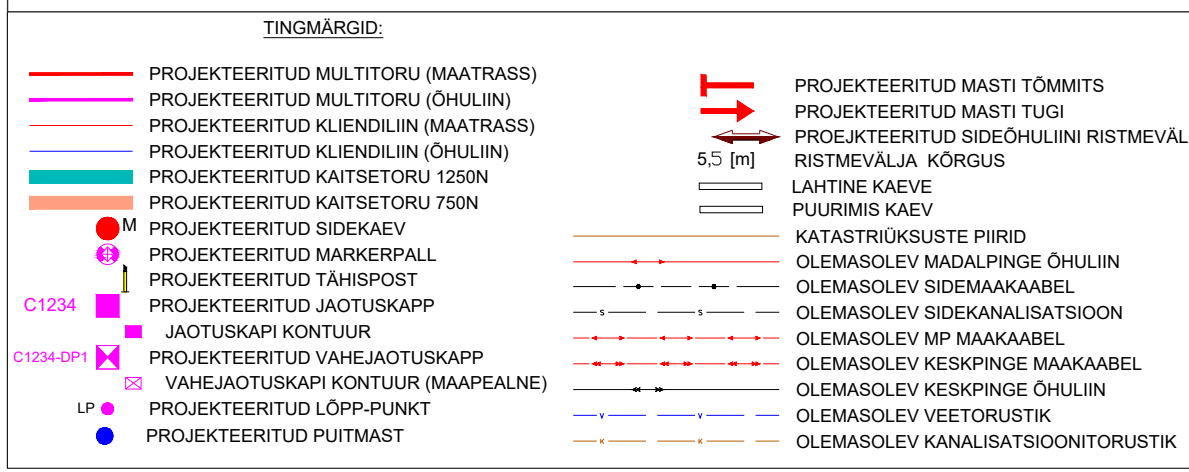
TINGMÄRGID:

PROJEKTEERITUD MULTITORU (MAATRASS)
PROJEKTEERITUD MULTITORU (ÕHULIIN)
PROJEKTEERITUD KLIENDILIIN (MAATRASS)
PROJEKTEERITUD KLIENDILIIN (ÕHULIIN)
PROJEKTEERITUD KAITSETORU 1250N
PROJEKTEERITUD KAITSETORU 750N
M PROJEKTEERITUD SIDEKAEV
PROJEKTEERITUD MARKERPALL
PROJEKTEERITUD TÄHISPOST
C1234 PROJEKTEERITUD JAOTUSKAPP
JAOTUSKAPI KONTUUR
C1234-DP1 PROJEKTEERITUD VAHEJAOTUSKAPP
VAHEJAOTUSKAPI KONTUUR (MAAPEALNE)
LP PROJEKTEERITUD LÕPP-PUNKT
PROJEKTEERITUD PUITMAST

PROJEKTEERITUD MASTI TÕMMITS
PROJEKTEERITUD MASTI TUGI
PROEJKTEERITUD SIDEÕHULIINI RISTMEVÄL
5,5 [m] RISTMEVÄLJA KÕRGUS
LAHTINE KAEVE
PUURIMIS KAEV
KATASTRIÜKSUSTE PIIRID
OLEMASOLEV MADALPINGE ÕHULIIN
OLEMASOLEV SIDEMAAKAABEL
s s OLEMASOLEV SIDEKANALISATSIOON
OLEMASOLEV MP MAAKAABEL
OLEMASOLEV KESKPINGE MAAKAABEL
OLEMASOLEV KESKPINGE ÕHULIIN
v v OLEMASOLEV VEETORUSTIK
K K OLEMASOLEV KANALISATSIOONITORUSTIK